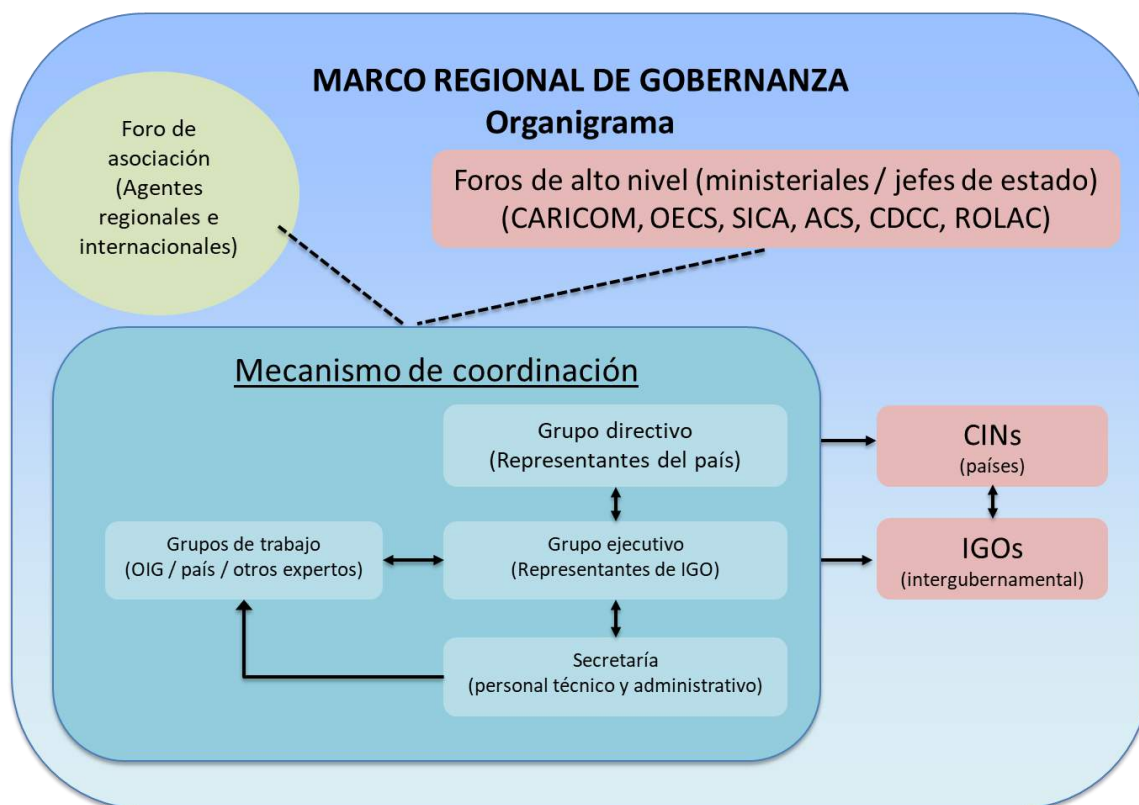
MARCO REGIONAL DE GOBERNANZA
Organigrama

Foro de asociación (Agentes regionales e internacionales)

Foros de alto nivel (ministeriales / jefes de estado)
(CARICOM, OECS, SICA, ACS, CDCC, ROLAC)

Mecanismo de coordinación

Grupo directivo
(Representantes del país)

Grupos de trabajo
(OIG / país / otros expertos)

Grupo ejecutivo
(Representantes de IGO)

Secretaría
(personal técnico y administrativo)

CINs
(países)

IGOs
(intergubernamental)